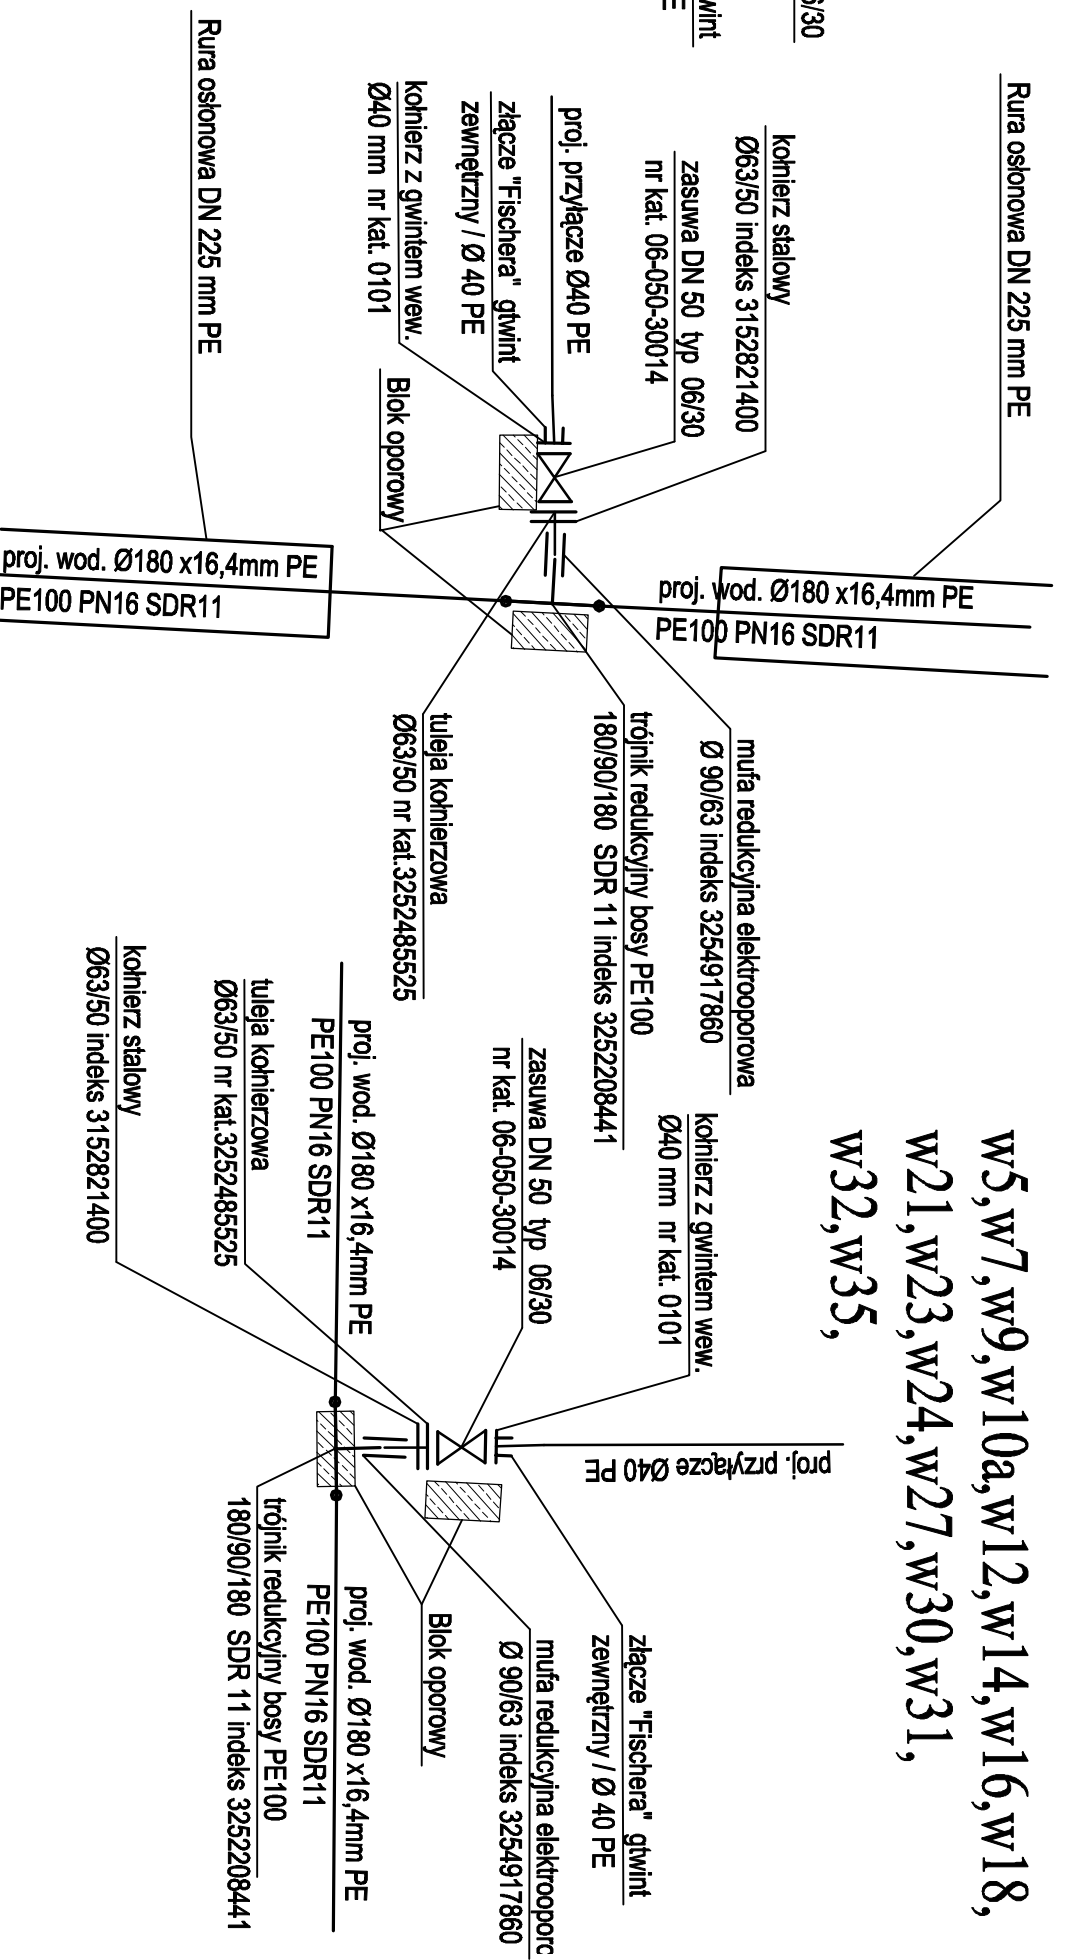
Rura osłonowa DN 225 mm PE

kołnierz stalowy
Ø63/50 indeks 3152821400

zasuwa DN 50 typ 06/30
nr kat. 06-050-30014

proj. przyłącze Ø40 PE

złącze "Fischera" gtwint
zewnętrzny / Ø 40 PE

kołnierz z gwintem wew.
Ø40 mm nr kat. 0101

Blok oporowy

Rura osłonowa DN 225 mm PE

proj. wod. Ø180 x16,4mm PE
PE100 PN16 SDR11

proj. wod. Ø180 x16,4mm PE
PE100 PN16 SDR11

mufa redukcyjna elektrooporowa
Ø 90/63 indeks 3254917860

trójnik redukcyjny bosy PE100
180/90/180 SDR 11 indeks 3252208441

tuleja kołnierzowa
Ø63/50 nr kat.3252485525

w5,w7,w9,w10a,w12,w14,w16,w18,
w21,w23,w24,w27,w30,w31,
w32,w35,

kołnierz z gwintem wew.
Ø40 mm nr kat. 0101

zasuwa DN 50 typ 06/30
nr kat. 06-050-30014

proj. wod. Ø180 x16,4mm PE
PE100 PN16 SDR11

tuleja kołnierzowa
Ø63/50 nr kat.3252485525

kołnierz stalowy
Ø63/50 indeks 3152821400

proj. przyłącze Ø40 PE

złącze "Fischera" gtwint
zewnętrzny / Ø 40 PE

mufa redukcyjna elektrooporo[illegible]
Ø 90/63 indeks 3254917860

Blok oporowy

proj. wod. Ø180 x16,4mm PE
PE100 PN16 SDR11

trójnik redukcyjny bosy PE100
180/90/180 SDR 11 indeks 3252208441